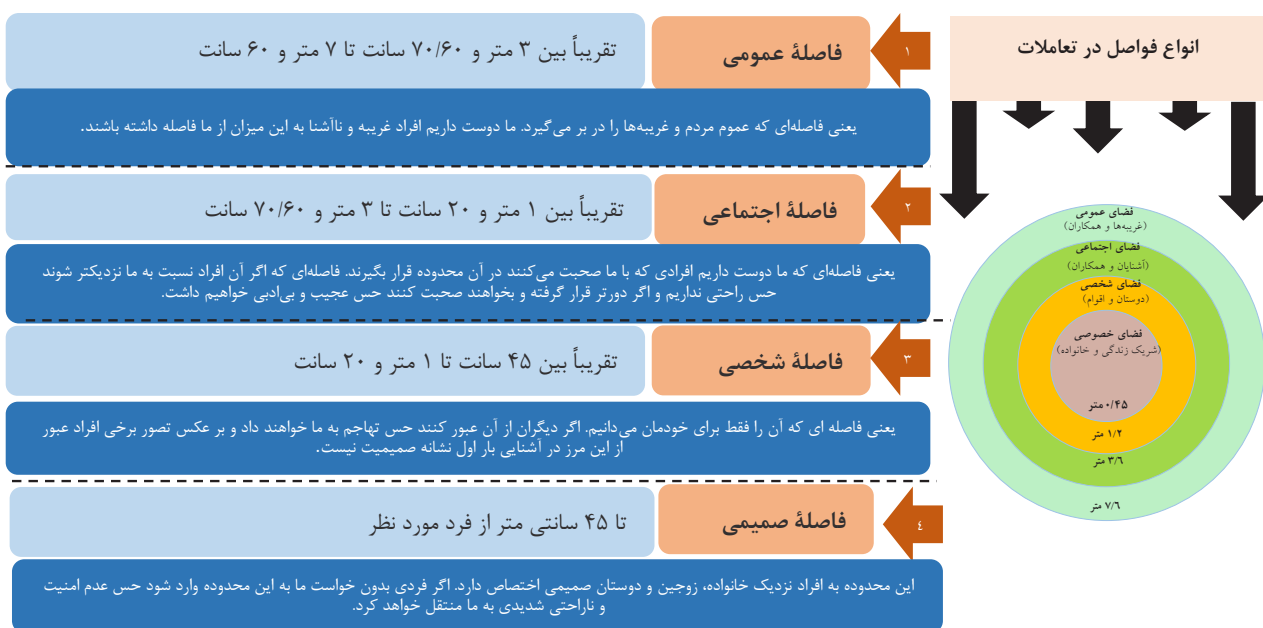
انواع فواصل در تعاملات

۱
فاصلهٔ عمومی
تقریباً بین ۳ متر و ۷۰/۶۰ سانت تا ۷ متر و ۶۰ سانت

یعنی فاصله‌ای که عموم مردم و غریبه‌ها را در بر می‌گیرد. ما دوست داریم افراد غریبه و ناآشنا به این میزان از ما فاصله داشته باشند.

۲
فاصلهٔ اجتماعی
تقریباً بین ۱ متر و ۲۰ سانت تا ۳ متر و ۷۰/۶۰ سانت

یعنی فاصله‌ای که ما دوست داریم افرادی که با ما صحبت می‌کنند در آن محدوده قرار بگیرند. فاصله‌ای که اگر آن افراد نسبت به ما نزدیکتر شوند حس راحتی نداریم و اگر دورتر قرار گرفته و بخواهند صحبت کنند حس عجیب و بی‌ادبی خواهیم داشت.

۳
فاصلهٔ شخصی
تقریباً بین ۴۵ سانت تا ۱ متر و ۲۰ سانت

یعنی فاصله ای که آن را فقط برای خودمان می‌دانیم. اگر دیگران از آن عبور کنند حس تهاجم به ما خواهند داد و بر عکس تصور برخی افراد عبور از این مرز در آشنایی بار اول نشانه صمیمیت نیست.

۴
فاصلهٔ صمیمی
تا ۴۵ سانتی متر از فرد مورد نظر

این محدوده به افراد نزدیک خانواده، زوجین و دوستان صمیمی اختصاص دارد. اگر فردی بدون خواست ما به این محدوده وارد شود حس عدم امنیت و ناراحتی شدیدی به ما منتقل خواهد کرد.

فضای عمومی
(غریبه‌ها و همکاران)
فضای اجتماعی
(آشنایان و همکاران)
فضای شخصی
(دوستان و اقوام)
فضای خصوصی
(شریک زندگی و خانواده)
۰/۴۵ متر
۱/۲ متر
۳/۶ متر
۷/۶ متر